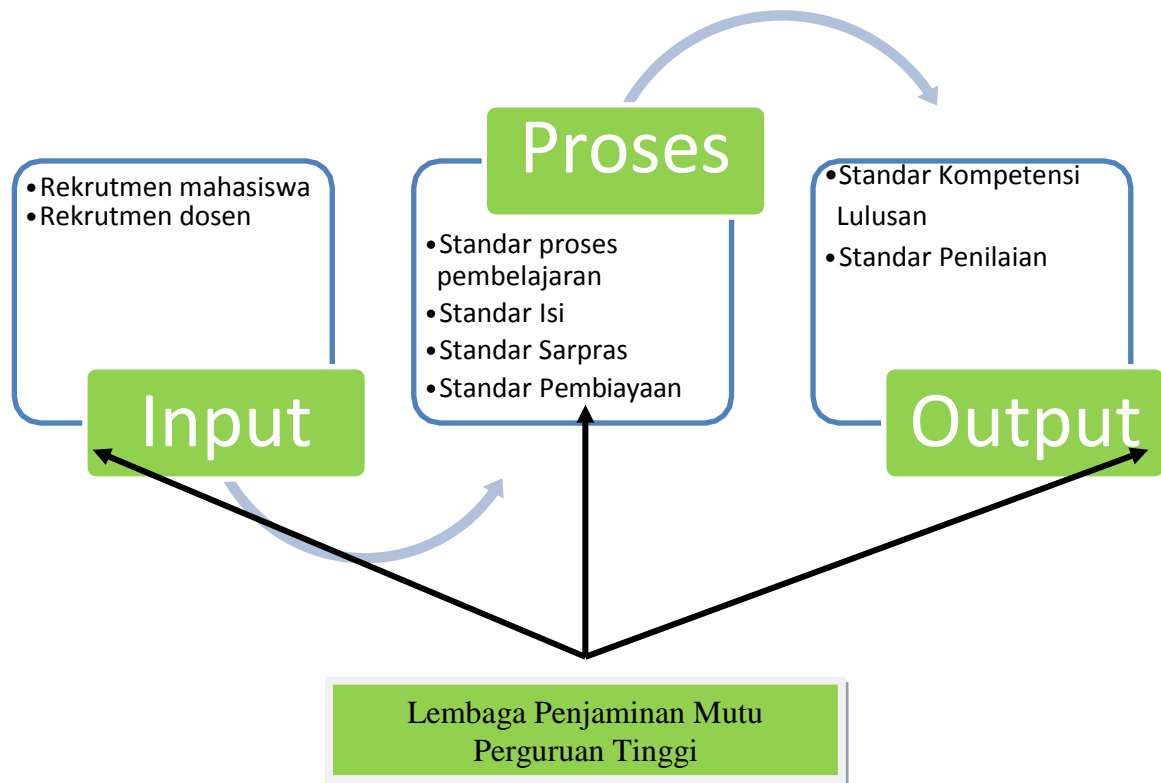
•Rekrutmen mahasiswa
•Rekrutmen dosen

Input

Proses

•Standar proses pembelajaran
•Standar Isi
•Standar Sarpras
•Standar Pembiayaan

•Standar Kompetensi Lulusan
•Standar Penilaian

Output

Lembaga Penjaminan Mutu Perguruan Tinggi